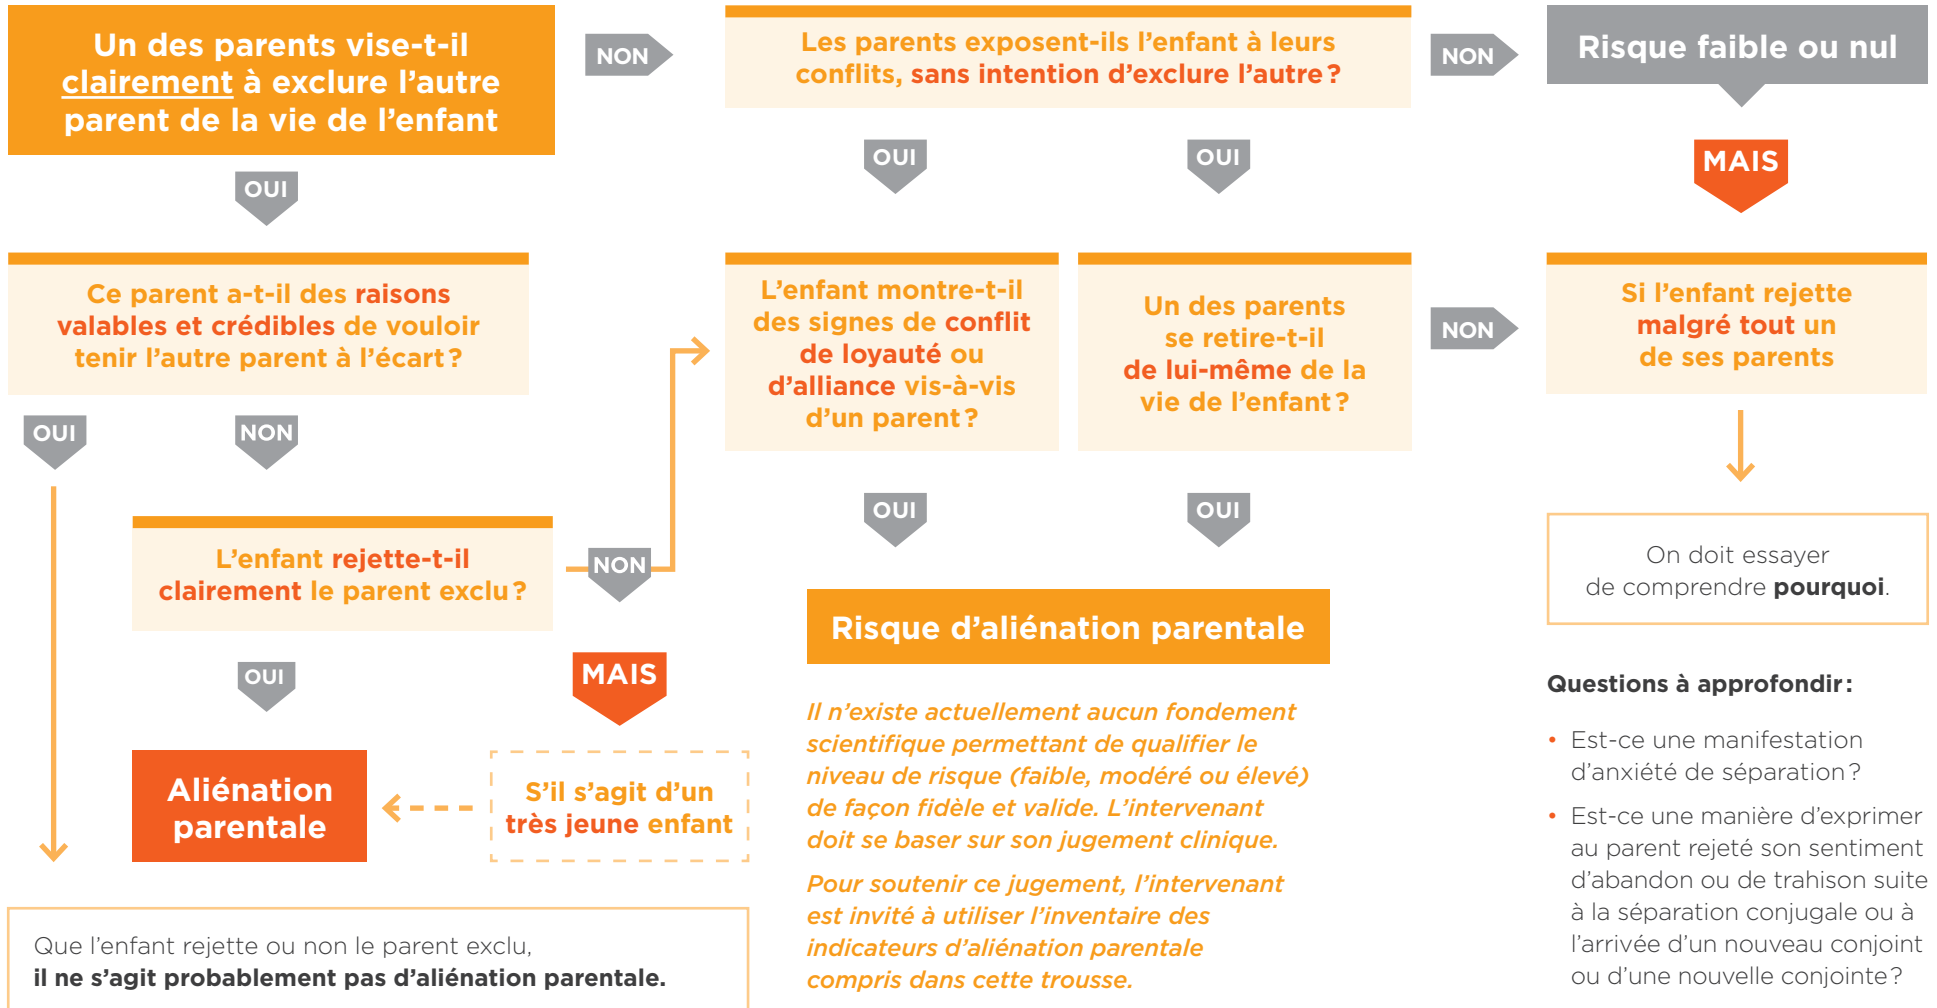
Un des parents vise-t-il clairement à exclure l'autre parent de la vie de l'enfant

NON

Les parents exposent-ils l'enfant à leurs conflits, sans intention d'exclure l'autre ?

NON

Risque faible ou nul

OUI

OUI

OUI

MAIS

Ce parent a-t-il des raisons valables et crédibles de vouloir tenir l'autre parent à l'écart ?

L'enfant montre-t-il des signes de conflit de loyauté ou d'alliance vis-à-vis d'un parent ?

Un des parents se retire-t-il de lui-même de la vie de l'enfant ?

NON

Si l'enfant rejette malgré tout un de ses parents

OUI

NON

OUI

OUI

L'enfant rejette-t-il clairement le parent exclu ?

NON

On doit essayer de comprendre pourquoi.

Risque d'aliénation parentale

OUI

MAIS

Questions à approfondir :

Il n'existe actuellement aucun fondement scientifique permettant de qualifier le niveau de risque (faible, modéré ou élevé) de façon fidèle et valide. L'intervenant doit se baser sur son jugement clinique.

• Est-ce une manifestation d'anxiété de séparation ?

Aliénation parentale

S'il s'agit d'un très jeune enfant

• Est-ce une manière d'exprimer au parent rejeté son sentiment d'abandon ou de trahison suite à la séparation conjugale ou à l'arrivée d'un nouveau conjoint ou d'une nouvelle conjointe ?

Pour soutenir ce jugement, l'intervenant est invité à utiliser l'inventaire des indicateurs d'aliénation parentale compris dans cette trousse.

Que l'enfant rejette ou non le parent exclu, il ne s'agit probablement pas d'aliénation parentale.